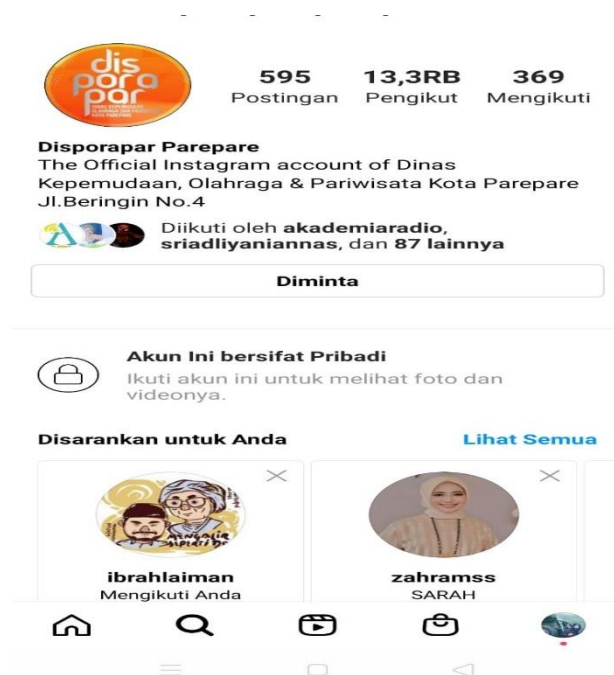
dis pora par

595 Postingan
13,3RB Pengikut
369 Mengikuti

Disporapar Parepare
The Official Instagram account of Dinas Kepemudaan, Olahraga & Pariwisata Kota Parepare
Jl.Beringin No.4

Diikuti oleh akademiaradio, sriadliyaniannas, dan 87 lainnya

Diminta

Akun Ini bersifat Pribadi
Ikuti akun ini untuk melihat foto dan videonya.

Disarankan untuk Anda
Lihat Semua

ibrahlaiman
Mengikuti Anda

zahramss
SARAH